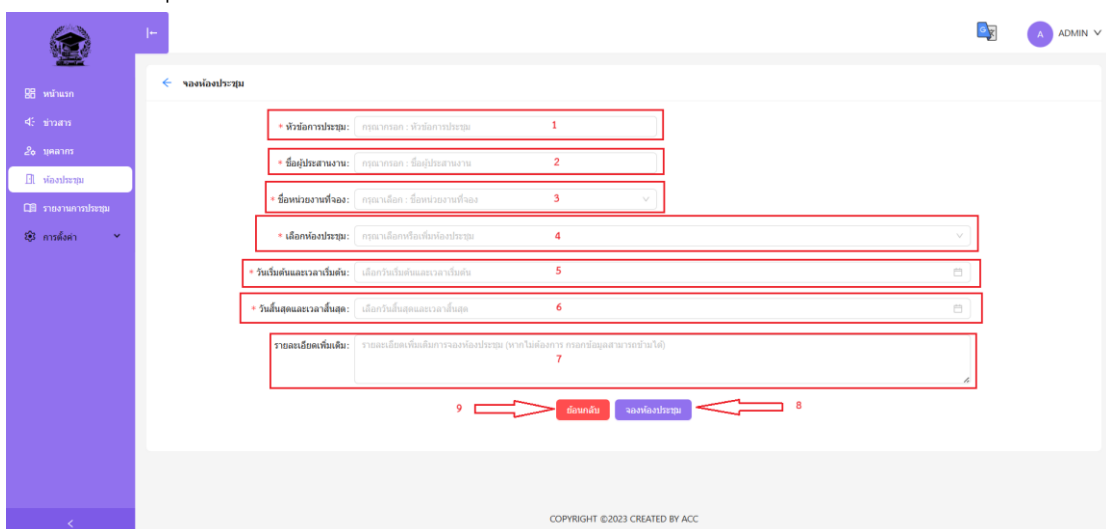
A ADMIN

หน้าแรก
ข่าวสาร
บุคลากร
ห้องประชุม
รายงานการประชุม
การตั้งค่า

← จองห้องประชุม

* หัวข้อการประชุม: กรุณากรอก : หัวข้อการประชุม 1

* ชื่อผู้ประสานงาน: กรุณากรอก : ชื่อผู้ประสานงาน 2

* ชื่อหน่วยงานที่จอง: กรุณาเลือก : ชื่อหน่วยงานที่จอง 3

* เลือกห้องประชุม: กรุณาเลือกหรือเพิ่มห้องประชุม 4

* วันเริ่มต้นและเวลาเริ่มต้น: เลือกวันเริ่มต้นและเวลาเริ่มต้น 5

* วันสิ้นสุดและเวลาสิ้นสุด: เลือกวันสิ้นสุดและเวลาสิ้นสุด 6

รายละเอียดเพิ่มเติม: รายละเอียดเพิ่มเติมการจองห้องประชุม (หากไม่ต้องการ กรอกข้อมูลสามารถข้ามได้) 7

9 ย้อนกลับ จองห้องประชุม 8

COPYRIGHT ©2023 CREATED BY ACC